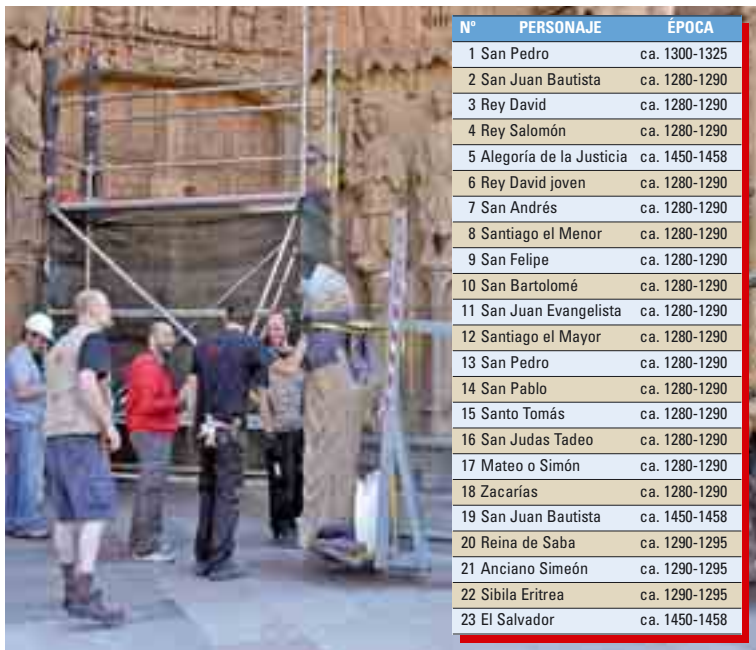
| Nº | PERSONAJE | ÉPOCA |
|---|---|---|
| 1 | San Pedro | ca. 1300-1325 |
| 2 | San Juan Bautista | ca. 1280-1290 |
| 3 | Rey David | ca. 1280-1290 |
| 4 | Rey Salomón | ca. 1280-1290 |
| 5 | Alegoría de la Justicia | ca. 1450-1458 |
| 6 | Rey David joven | ca. 1280-1290 |
| 7 | San Andrés | ca. 1280-1290 |
| 8 | Santiago el Menor | ca. 1280-1290 |
| 9 | San Felipe | ca. 1280-1290 |
| 10 | San Bartolomé | ca. 1280-1290 |
| 11 | San Juan Evangelista | ca. 1280-1290 |
| 12 | Santiago el Mayor | ca. 1280-1290 |
| 13 | San Pedro | ca. 1280-1290 |
| 14 | San Pablo | ca. 1280-1290 |
| 15 | Santo Tomás | ca. 1280-1290 |
| 16 | San Judas Tadeo | ca. 1280-1290 |
| 17 | Mateo o Simón | ca. 1280-1290 |
| 18 | Zacarías | ca. 1280-1290 |
| 19 | San Juan Bautista | ca. 1450-1458 |
| 20 | Reina de Saba | ca. 1290-1295 |
| 21 | Anciano Simeón | ca. 1290-1295 |
| 22 | Sibila Eritrea | ca. 1290-1295 |
| 23 | El Salvador | ca. 1450-1458 |